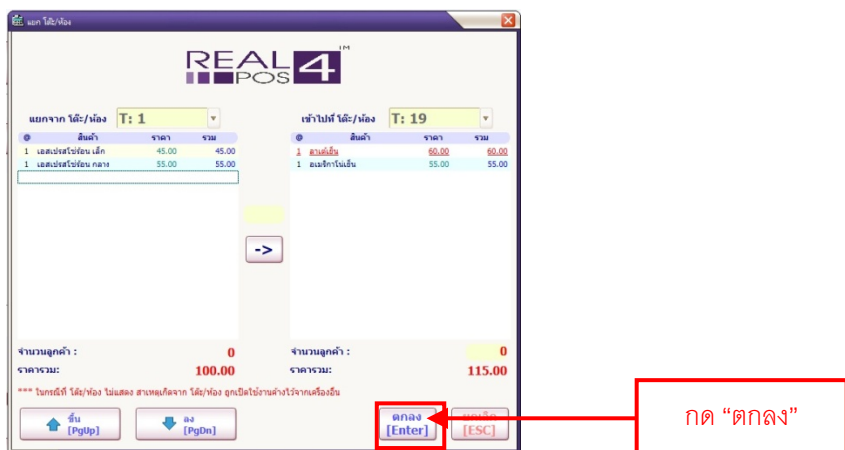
แยก โต๊ะ/ห้อง

REAL POS 4 TM

แยกจาก โต๊ะ/ห้อง T: 1

| @ | สินค้า | ราคา | รวม |
|---|---|---|---|
| 1 | เอสเปรสโซ่ร้อน เล็ก | 45.00 | 45.00 |
| 1 | เอสเปรสโซ่ร้อน กลาง | 55.00 | 55.00 |

->

เข้าไปที่ โต๊ะ/ห้อง T: 19

| @ | สินค้า | ราคา | รวม |
|---|---|---|---|
| 1 | ลาเต้เย็น | 60.00 | 60.00 |
| 1 | อเมริกาโน่เย็น | 55.00 | 55.00 |

จำนวนลูกค้า : 0
ราคารวม: 100.00

จำนวนลูกค้า : 0
ราคารวม: 115.00

*** ในกรณีที่ โต๊ะ/ห้อง ไม่แสดง สาเหตุเกิดจาก โต๊ะ/ห้อง ถูกเปิดใช้งานค้างไว้จากเครื่องอื่น

ขึ้น [PgUp]

ลง [PgDn]

ตกลง [Enter]

ยกเลิก [ESC]

กด “ตกลง”